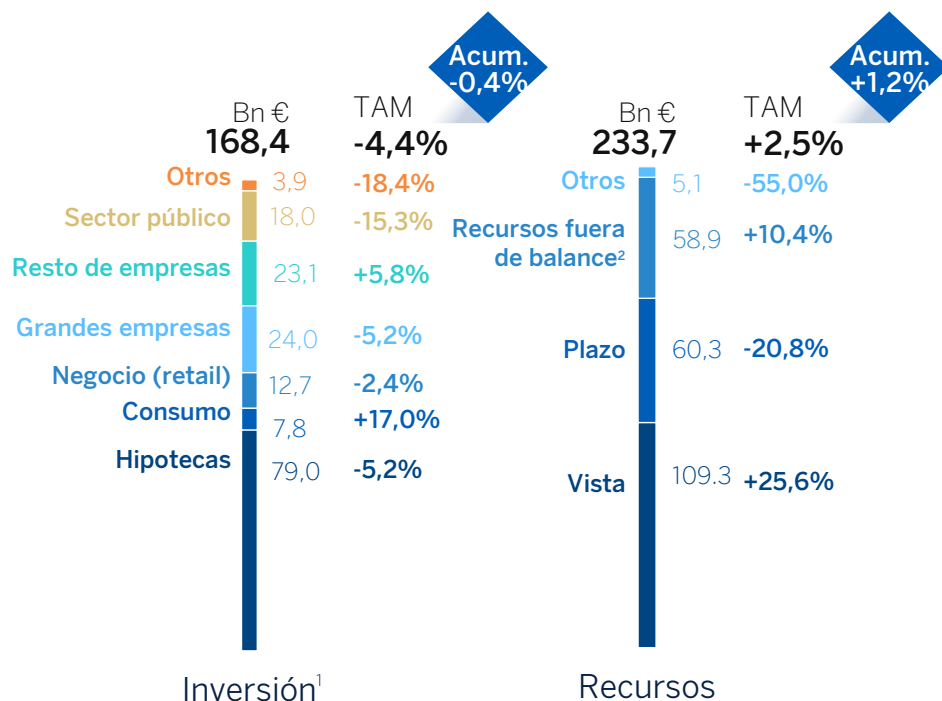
Acum. -0,4%

Bn € 168,4
TAM -4,4%

Otros 3,9 -18,4%
Sector público 18,0 -15,3%
Resto de empresas 23,1 +5,8%
Grandes empresas 24,0 -5,2%
Negocio (retail) 12,7 -2,4%
Consumo 7,8 +17,0%
Hipotecas 79,0 -5,2%

Inversión$^1$

Acum. +1,2%

Bn € 233,7
TAM +2,5%

Otros 5,1 -55,0%
Recursos fuera de balance$^2$ 58,9 +10,4%
Plazo 60,3 -20,8%
Vista 109.3 +25,6%

Recursos